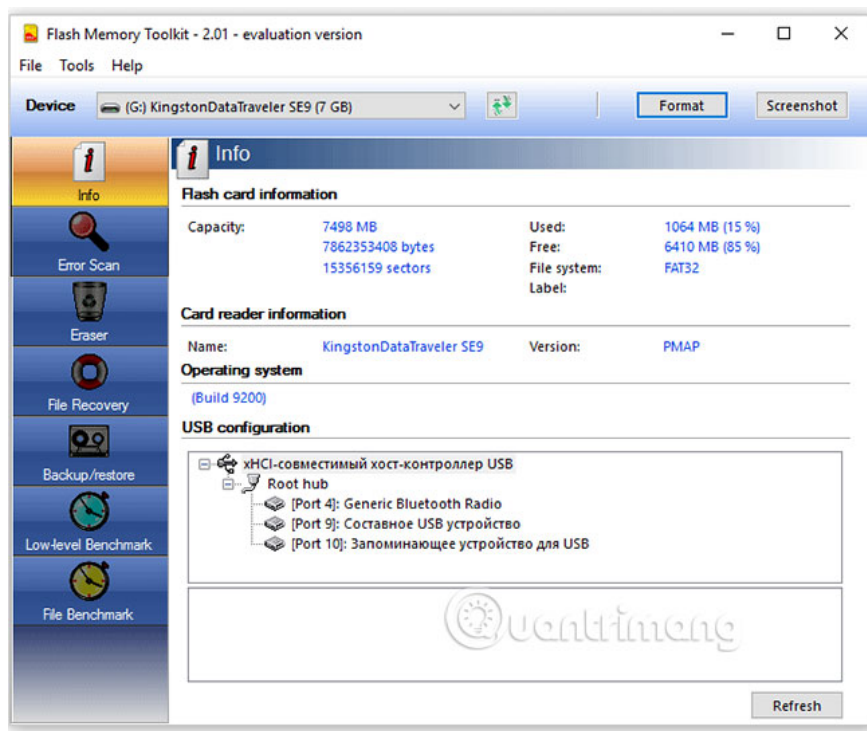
Flash Memory Toolkit - 2.01 - evaluation version

File Tools Help

Device (G:) KingstonDataTraveler SE9 (7 GB) Format Screenshot

Info
Error Scan
Eraser
File Recovery
Backup/restore
Low-level Benchmark
File Benchmark

Info

Flash card information

| Capacity: | 7498 MB | Used: | 1064 MB (15 %) |
|---|---|---|---|
| | 7862353408 bytes | Free: | 6410 MB (85 %) |
| | 15356159 sectors | File system: | FAT32 |
| | | Label: | |

Card reader information

| Name: | KingstonDataTraveler SE9 | Version: | PMAP |
|---|---|---|---|

Operating system

(Build 9200)

USB configuration

xHCI-совместимый хост-контроллер USB
Root hub
[Port 4]: Generic Bluetooth Radio
[Port 9]: Составное USB устройство
[Port 10]: Запоминающее устройство для USB

Quantrimang

Refresh